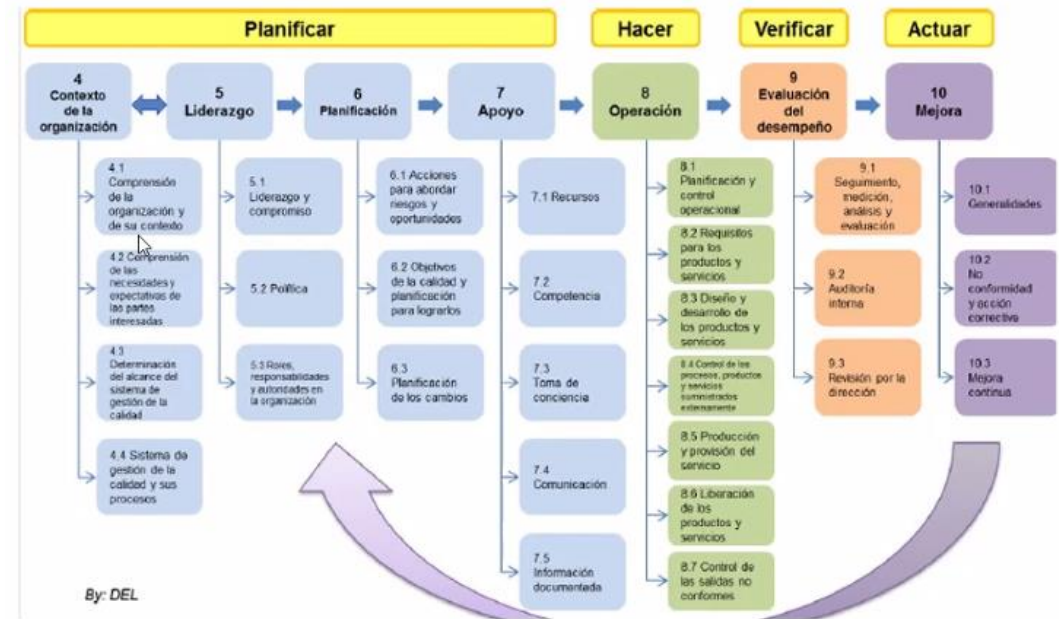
Planificar

Hacer

Verificar

Actuar

4
Contexto de la organización

5
Liderazgo

6
Planificación

7
Apoyo

8
Operación

9
Evaluación del desempeño

10
Mejora

4.1 Comprensión de la organización y de su contexto

4.2 Comprensión de las necesidades y expectativas de las partes interesadas

4.3 Determinación del alcance del sistema de gestión de la calidad

4.4 Sistema de gestión de la calidad y sus procesos

5.1 Liderazgo y compromiso

5.2 Política

5.3 Roles, responsabilidades y autoridades en la organización

6.1 Acciones para abordar riesgos y oportunidades

6.2 Objetivos de la calidad y planificación para lograrlos

6.3 Planificación de los cambios

7.1 Recursos

7.2 Competencia

7.3 Toma de conciencia

7.4 Comunicación

7.5 Información documentada

8.1 Planificación y control operacional

8.2 Requisitos para los productos y servicios

8.3 Diseño y desarrollo de los productos y servicios

8.4 Control de los procesos, productos y servicios suministrados externamente

8.5 Producción y provisión del servicio

8.6 Liberación de los productos y servicios

8.7 Control de las salidas no conformes

9.1 Seguimiento, medición, análisis y evaluación

9.2 Auditoría interna

9.3 Revisión por la dirección

10.1 Generalidades

10.2 No conformidad y acción correctiva

10.3 Mejora continua

By: DEL